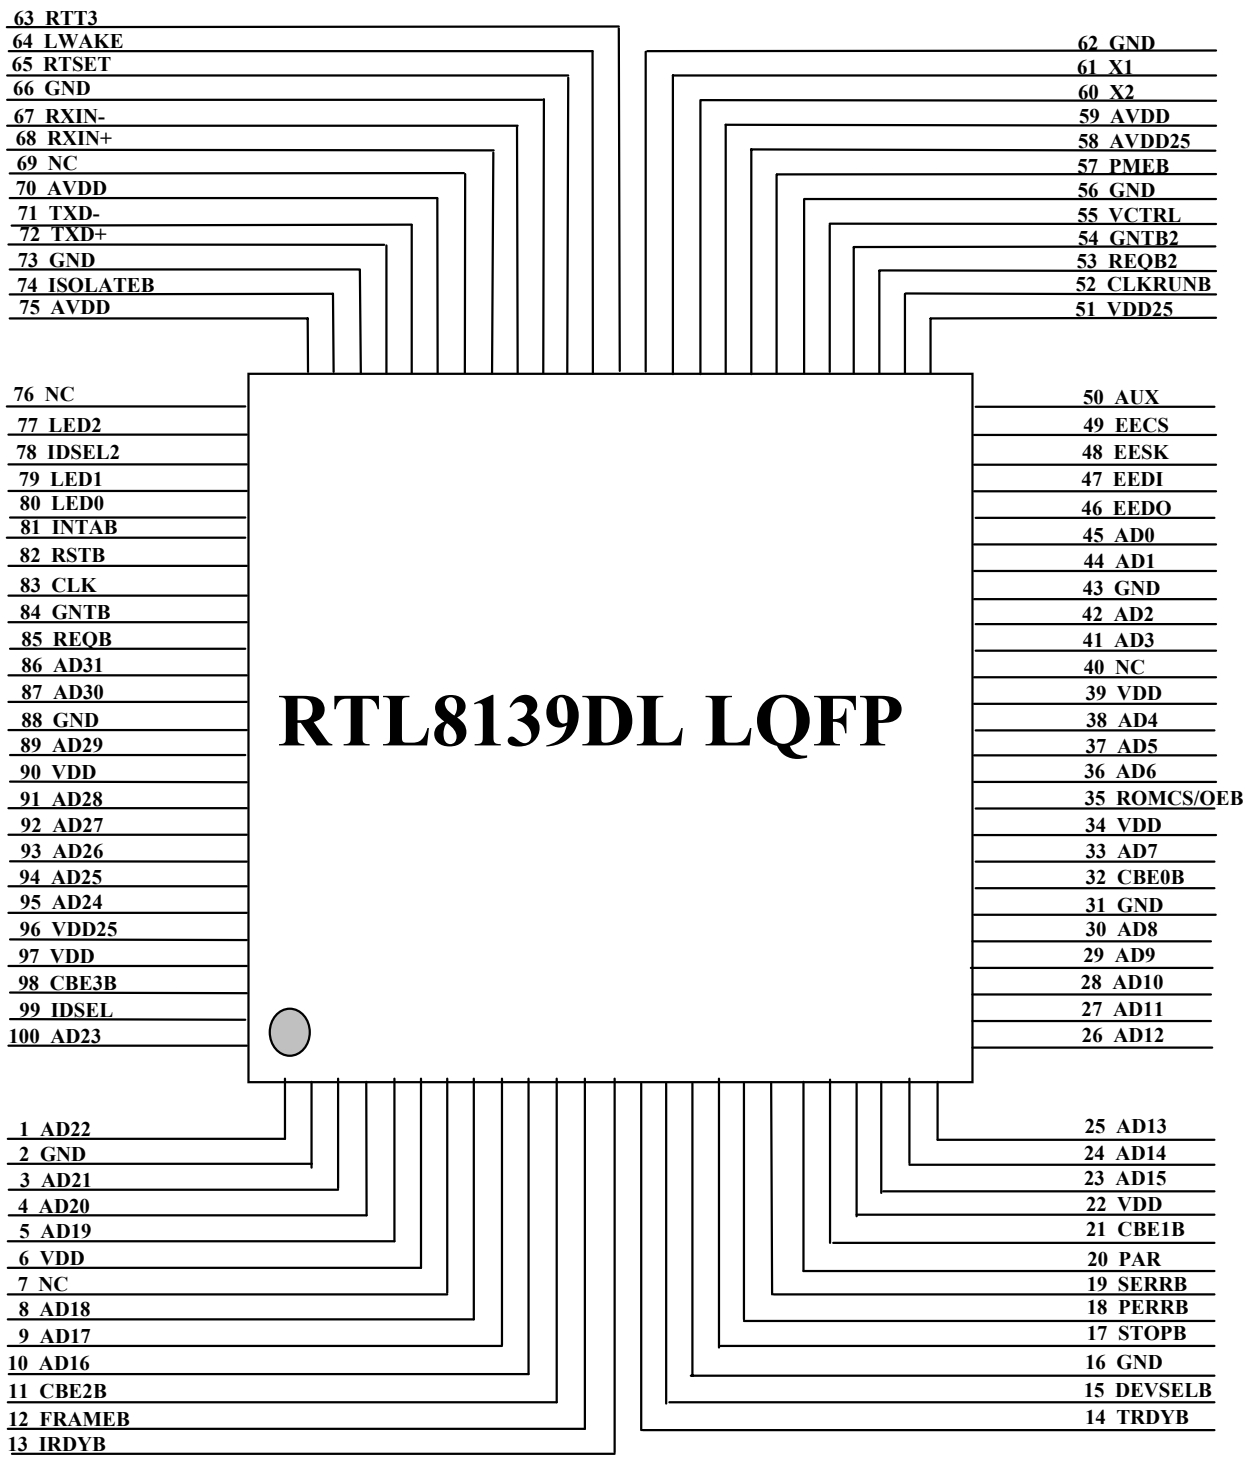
63 RTT3
64 LWAKE
65 RTSET
66 GND
67 RXIN-
68 RXIN+
69 NC
70 AVDD
71 TXD-
72 TXD+
73 GND
74 ISOLATEB
75 AVDD

62 GND
61 X1
60 X2
59 AVDD
58 AVDD25
57 PMEB
56 GND
55 VCTRL
54 GNTB2
53 REQB2
52 CLKRUNB
51 VDD25

76 NC
77 LED2
78 IDSEL2
79 LED1
80 LED0
81 INTAB
82 RSTB
83 CLK
84 GNTB
85 REQB
86 AD31
87 AD30
88 GND
89 AD29
90 VDD
91 AD28
92 AD27
93 AD26
94 AD25
95 AD24
96 VDD25
97 VDD
98 CBE3B
99 IDSEL
100 AD23

RTL8139DL LQFP

50 AUX
49 EECS
48 EESK
47 EEDI
46 EEDO
45 AD0
44 AD1
43 GND
42 AD2
41 AD3
40 NC
39 VDD
38 AD4
37 AD5
36 AD6
35 ROMCS/OEB
34 VDD
33 AD7
32 CBE0B
31 GND
30 AD8
29 AD9
28 AD10
27 AD11
26 AD12

1 AD22
2 GND
3 AD21
4 AD20
5 AD19
6 VDD
7 NC
8 AD18
9 AD17
10 AD16
11 CBE2B
12 FRAMEB
13 IRDYB

25 AD13
24 AD14
23 AD15
22 VDD
21 CBE1B
20 PAR
19 SERRB
18 PERRB
17 STOPB
16 GND
15 DEVSELB
14 TRDYB